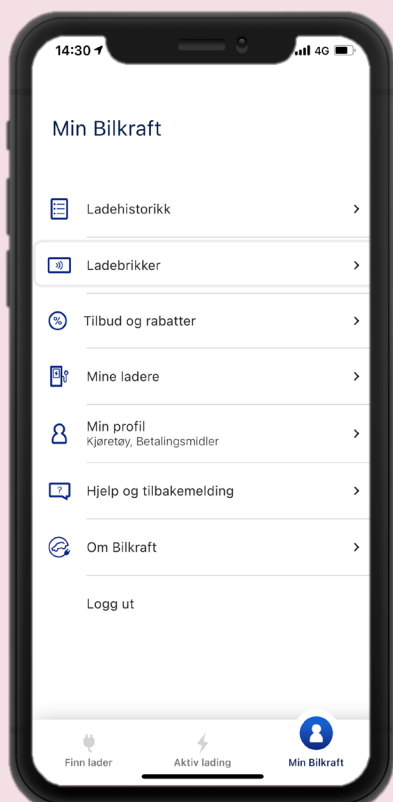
14:30 4G

Min Bilkraft

Ladehistorikk

Ladebrikker

Tilbud og rabatter

Mine ladere

Min profil
Kjøretøy, Betalingsmidler

Hjelp og tilbakemelding

Om Bilkraft

Logg ut

Finn lader
Aktiv lading
Min Bilkraft